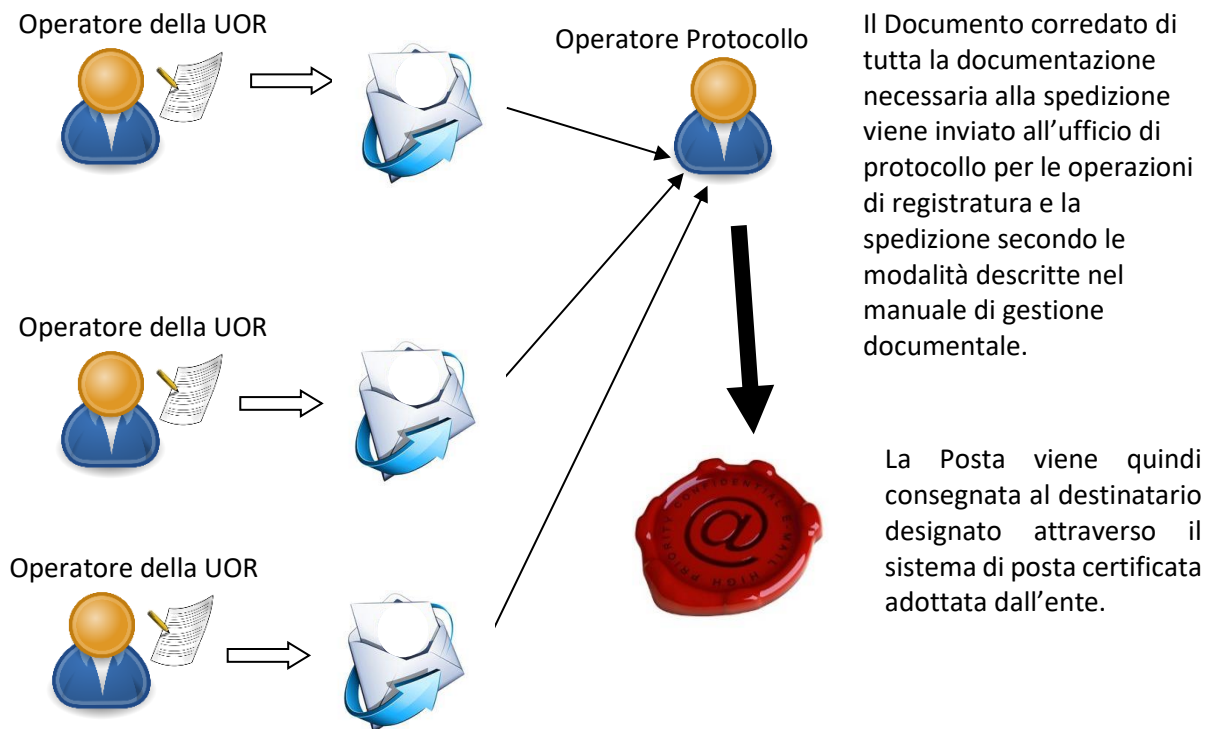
Operatore della UOR

Operatore Protocollo

Il Documento corredato di tutta la documentazione necessaria alla spedizione viene inviato all'ufficio di protocollo per le operazioni di registratura e la spedizione secondo le modalità descritte nel manuale di gestione documentale.

Operatore della UOR

La Posta viene quindi consegnata al destinatario designato attraverso il sistema di posta certificata adottata dall'ente.

Operatore della UOR

HIGH PRIORITY CONFIDENTIAL E-MAIL

@